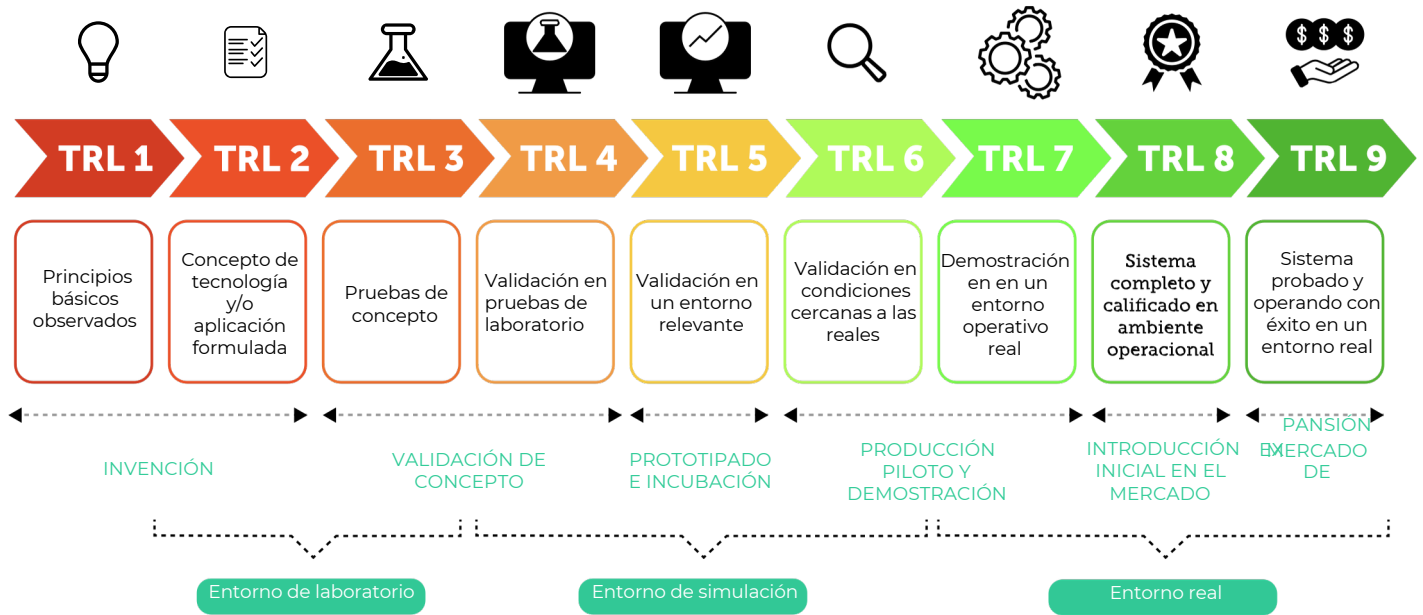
TRL 1

TRL 2

TRL 3

TRL 4

TRL 5

TRL 6

TRL 7

TRL 8

TRL 9

Principios básicos observados

Concepto de tecnología y/o aplicación formulada

Pruebas de concepto

Validación en pruebas de laboratorio

Validación en un entorno relevante

Validación en condiciones cercanas a las reales

Demostración en en un entorno operativo real

Sistema completo y calificado en ambiente operacional

Sistema probado y operando con éxito en un entorno real

INVENCIÓN

VALIDACIÓN DE CONCEPTO

PROTOTIPADO E INCUBACIÓN

PRODUCCIÓN PILOTO Y DEMOSTRACIÓN

INTRODUCCIÓN INICIAL EN EL MERCADO

EXPANSIÓN MERCADO DE

Entorno de laboratorio

Entorno de simulación

Entorno real